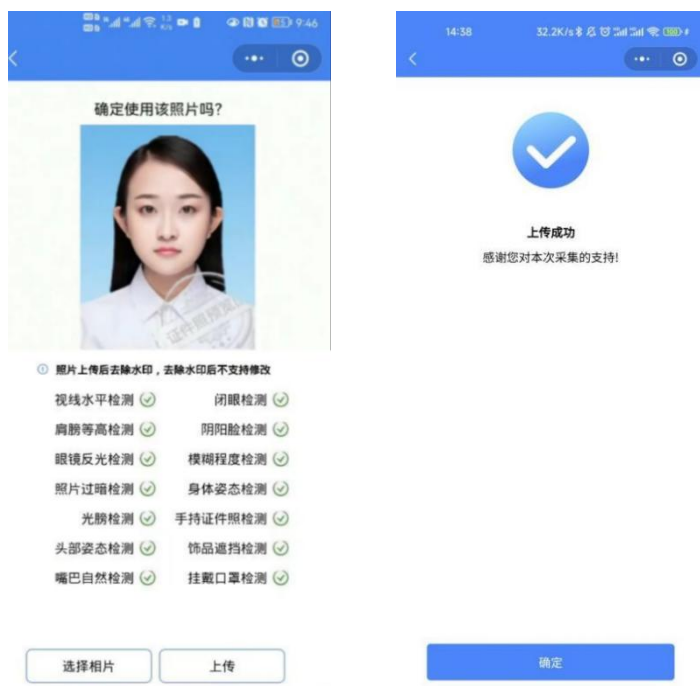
9:46

确定使用该照片吗?

证件照拍照

照片上传后去除水印，去除水印后不支持修改

视线水平检测
闭眼检测
肩膀等高检测
阴阳脸检测
眼镜反光检测
模糊程度检测
照片过暗检测
身体姿态检测
光照检测
手持证件照检测
头部姿态检测
饰品遮挡检测
嘴巴自然检测
挂戴口罩检测

选择相片
上传

14:38
32.2K/s

上传成功
感谢您对本次采集的支持!

确定